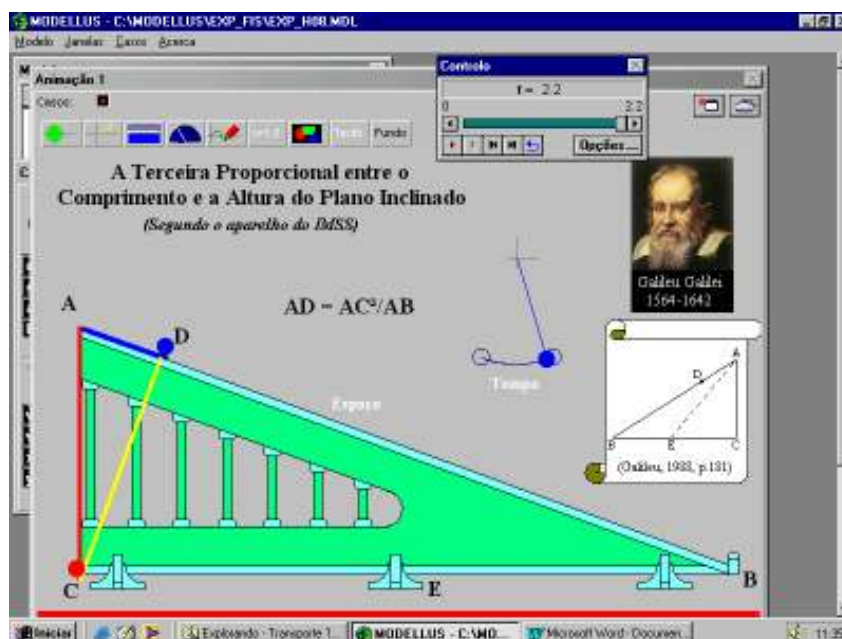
MODELLUS - C:\MODELLUS\EXP_FIS\EXP_H08.MDL

Modelo Janelas Casos Acerca

Animação 1

Casos:

Texto Fundo

Controlo

t = 2.2

0 2.2

Opções...

A Terceira Proporcional entre o Comprimento e a Altura do Plano Inclinado

(Segundo o aparelho do DdSS)

Galileu Galilei 1564-1642

A

D

AD = AC²/AB

Tempo

Espaço

A D B E C

(Galileu, 1988, p.181)

C

E

B

Iniciar | Explorando - Transporte 1... | MODELLUS - C:\MO... | Microsoft Word - Documen... | 11:35